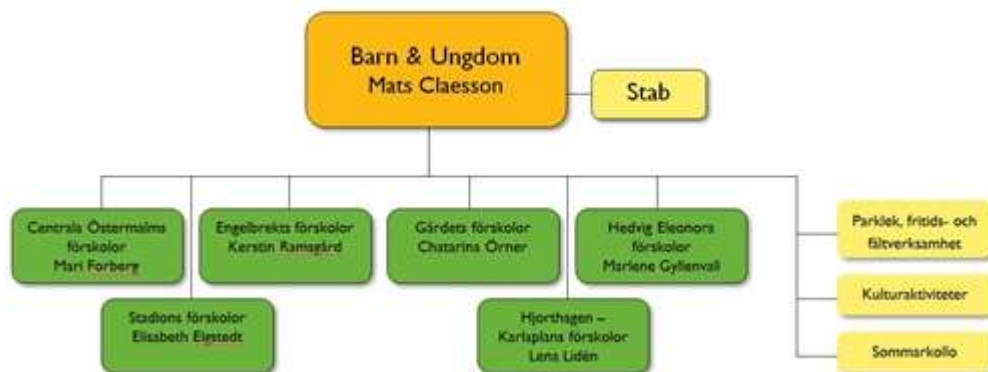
Barn & Ungdom
Mats Claesson

Stab

Centrala Östermalms förskolor
Mari Forberg

Engelbrekts förskolor
Kerstin Ramsgård

Gärdets förskolor
Chatarina Örner

Hedvig Eleonora förskolor
Marlene Gyllenvall

Parklek, fritids- och fältverksamhet

Stadions förskolor
Elisabeth Elgstedt

Hjorthagen – Karlaplans förskolor
Lena Lidén

Kulturaktiviteter

Sommarkollo